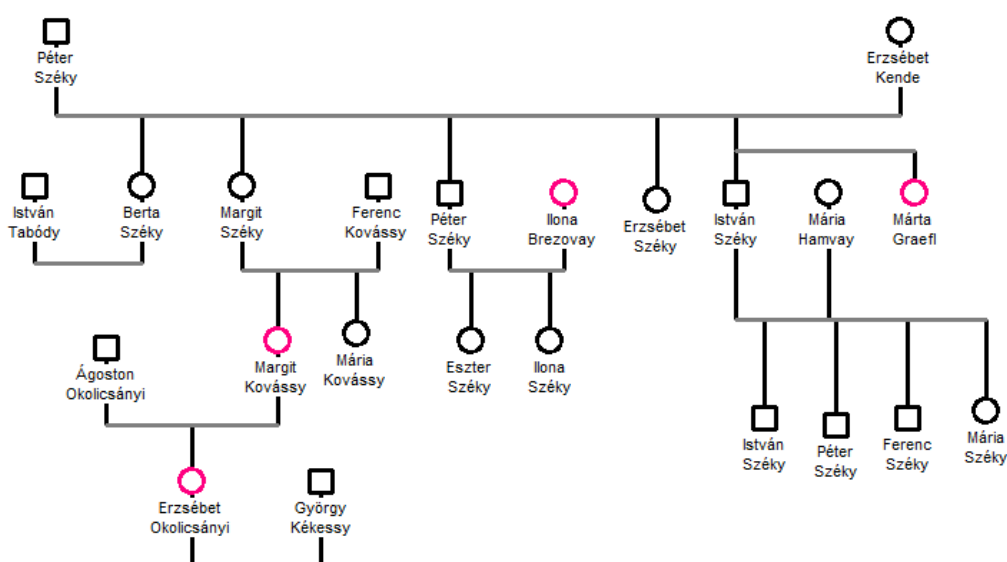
Péter Széky

Erzsébet Kende

István Tabódy

Berta Széky

Margit Széky

Ferenc Kovássy

Péter Széky

Ilona Brezovay

Erzsébet Széky

István Széky

Mária Hamvay

Márta Graefl

Ágoston Okolicsányi

Margit Kovássy

Mária Kovássy

Eszter Széky

Ilona Széky

István Széky

Péter Széky

Ferenc Széky

Mária Széky

Erzsébet Okolicsányi

György Kékessy